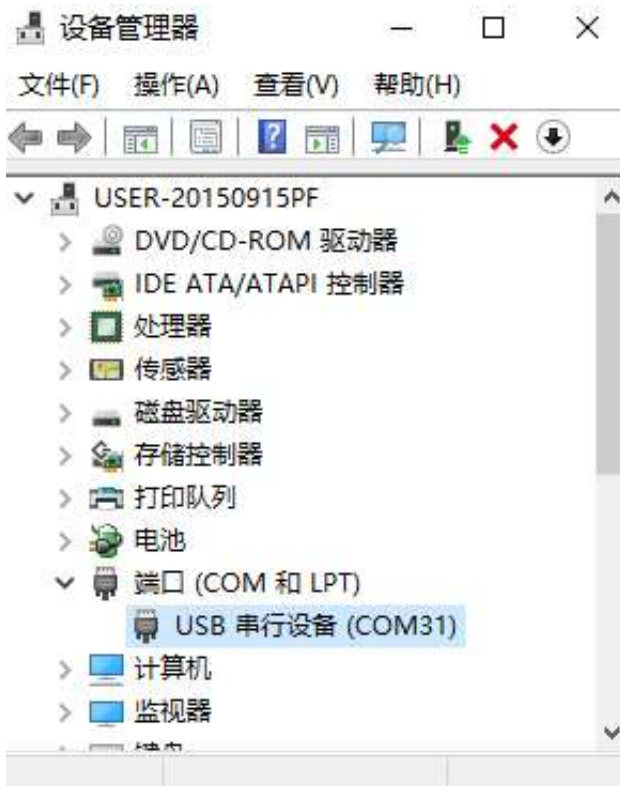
设备管理器

文件(F) 操作(A) 查看(V) 帮助(H)

USER-20150915PF
DVD/CD-ROM 驱动器
IDE ATA/ATAPI 控制器
处理器
传感器
磁盘驱动器
存储控制器
打印队列
电池
端口 (COM 和 LPT)
USB 串行设备 (COM31)
计算机
监视器
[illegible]